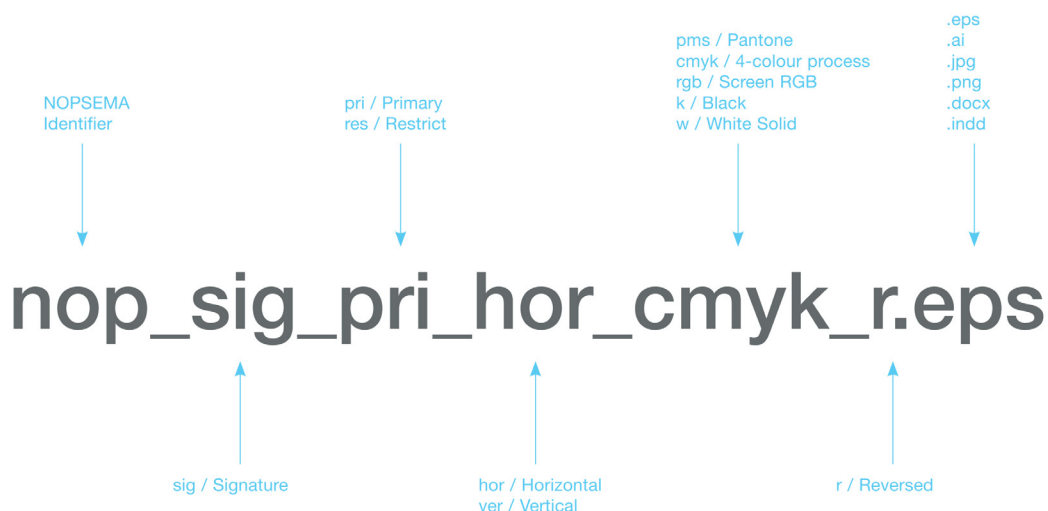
NOPSEMA
Identifier

pri / Primary
res / Restrict

pms / Pantone
cmyk / 4-colour process
rgb / Screen RGB
k / Black
w / White Solid

.eps
.ai
.jpg
.png
.docx
.indd

nop_sig_pri_hor_cmyk_r.eps

sig / Signature

hor / Horizontal
ver / Vertical

r / Reversed